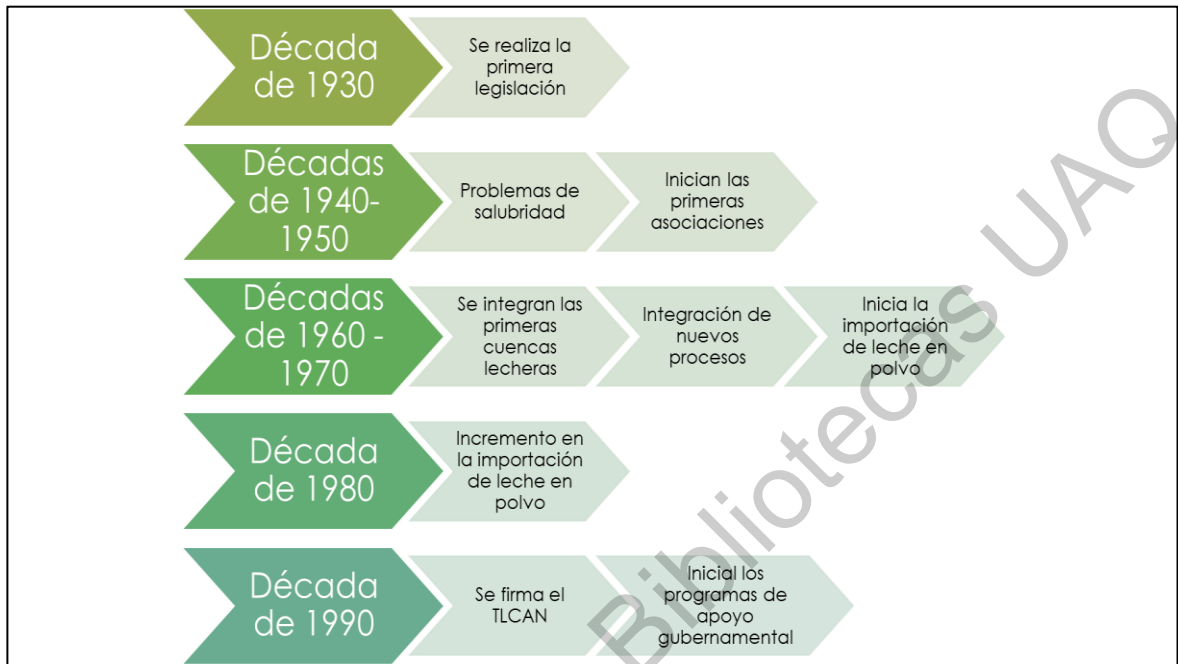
Década de 1930

Se realiza la primera legislación

Décadas de 1940-1950

Problemas de salubridad

Inician las primeras asociaciones

Décadas de 1960 - 1970

Se integran las primeras cuencas lecheras

Integración de nuevos procesos

Inicia la importación de leche en polvo

Década de 1980

Incremento en la importación de leche en polvo

Década de 1990

Se firma el TLCAN

Inicial los programas de apoyo gubernamental

Bibliotecas UAQ